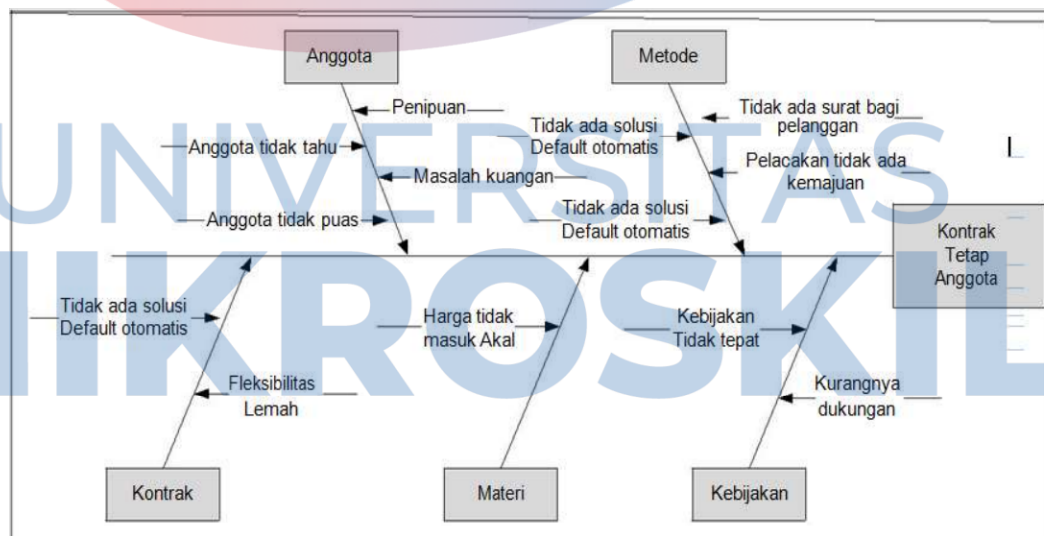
UNIVERSITAS
MIKROSKIL

Anggota

Metode

Penipuan

Anggota tidak tahu

Masalah kuangan

Anggota tidak puas

Tidak ada solusi Default otomatis

Tidak ada solusi Default otomatis

Tidak ada surat bagi pelanggan

Pelacakan tidak ada kemajuan

Kontrak Tetap Anggota

Tidak ada solusi Default otomatis

Harga tidak masuk Akal

Kebijakan Tidak tepat

Fleksibilitas Lemah

Kurangnya dukungan

Kontrak

Materi

Kebijakan